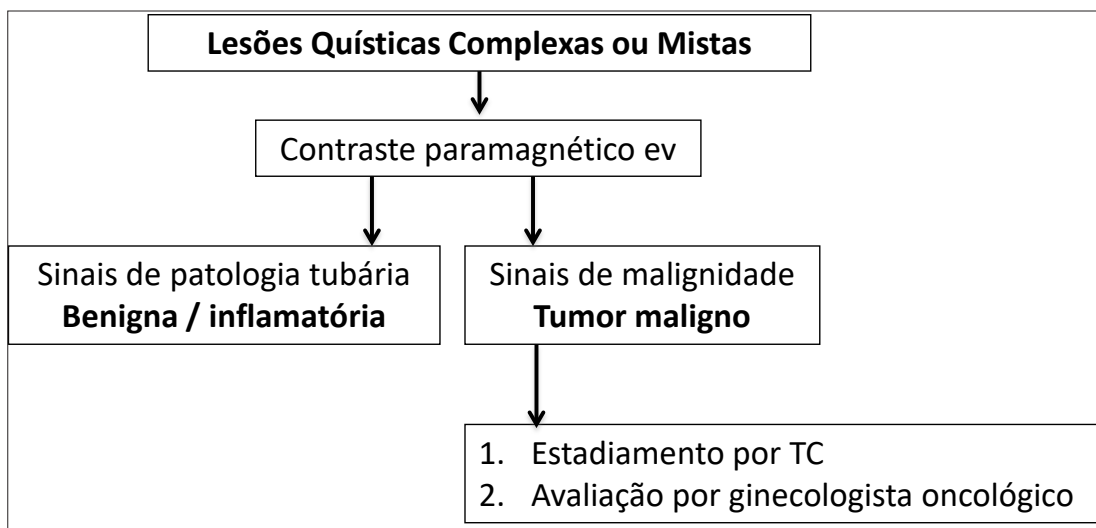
Lesões Quísticas Complexas ou Mistas

Contraste paramagnético ev

Sinais de patologia tubária
Benigna / inflamatória

Sinais de malignidade
Tumor maligno

1. Estadiamento por TC
2. Avaliação por ginecologista oncológico